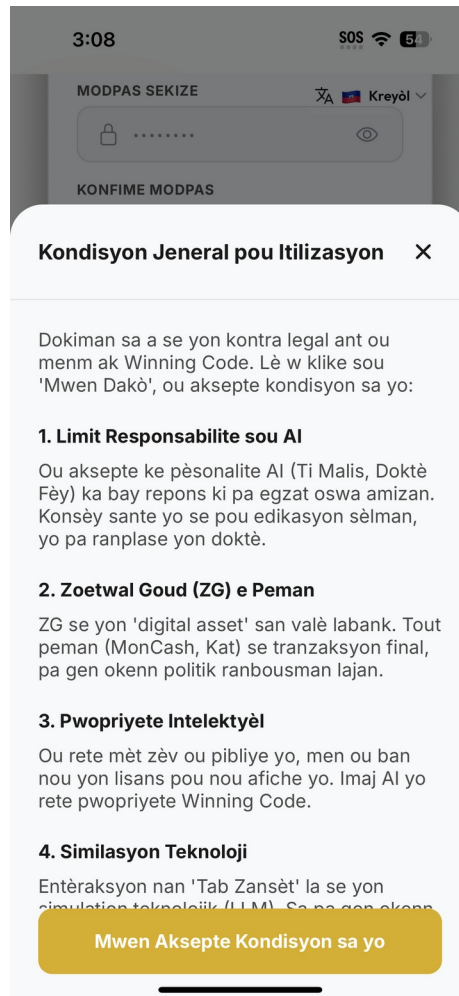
3:08

SOS

MODPAS SEKIZE

Kreyòl

••••••••

KONFIME MODPAS

Kondisyon Jeneral pou Itilizasyon

Dokiman sa a se yon kontra legal ant ou menm ak Winning Code. Lè w klike sou 'Mwen Dakò', ou aksepte kondisyon sa yo:

1. Limit Responsabilite sou AI

Ou aksepte ke pèsonalite AI (Ti Malis, Doktè Fèy) ka bay repons ki pa egzat oswa amizan. Konsèy sante yo se pou edikasyon sèlman, yo pa ranplase yon doktè.

2. Zoetwal Goud (ZG) e Peman

ZG se yon 'digital asset' san valè labank. Tout peman (MonCash, Kat) se tranzaksyon final, pa gen okenn politik ranbousman lajan.

3. Pwopriyete Intelektyèl

Ou rete mèt zèv ou pibliye yo, men ou ban nou yon lisans pou nou afiche yo. Imaj AI yo rete pwopriyete Winning Code.

4. Similasyon Teknoloji

Entèraksyon nan 'Tab Zansèt' la se yon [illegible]

Mwen Aksepte Kondisyon sa yo